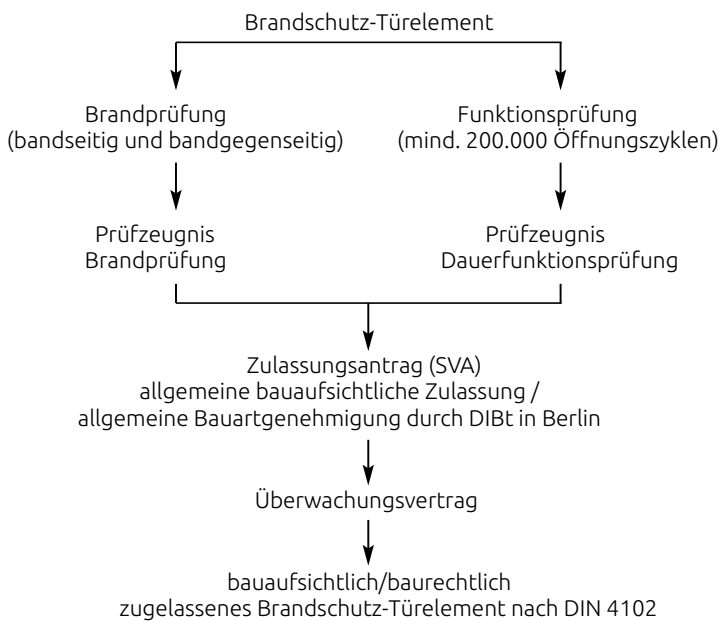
Brandschutz-Türelement

Brandprüfung
(bandseitig und bandgegenseitig)

Funktionsprüfung
(mind. 200.000 Öffnungszyklen)

Prüfzeugnis
Brandprüfung

Prüfzeugnis
Dauerfunktionsprüfung

Zulassungsantrag (SVA)
allgemeine bauaufsichtliche Zulassung /
allgemeine Bauartgenehmigung durch DIBt in Berlin

Überwachungsvertrag

bauaufsichtlich/baurechtlich
zugelassenes Brandschutz-Türelement nach DIN 4102